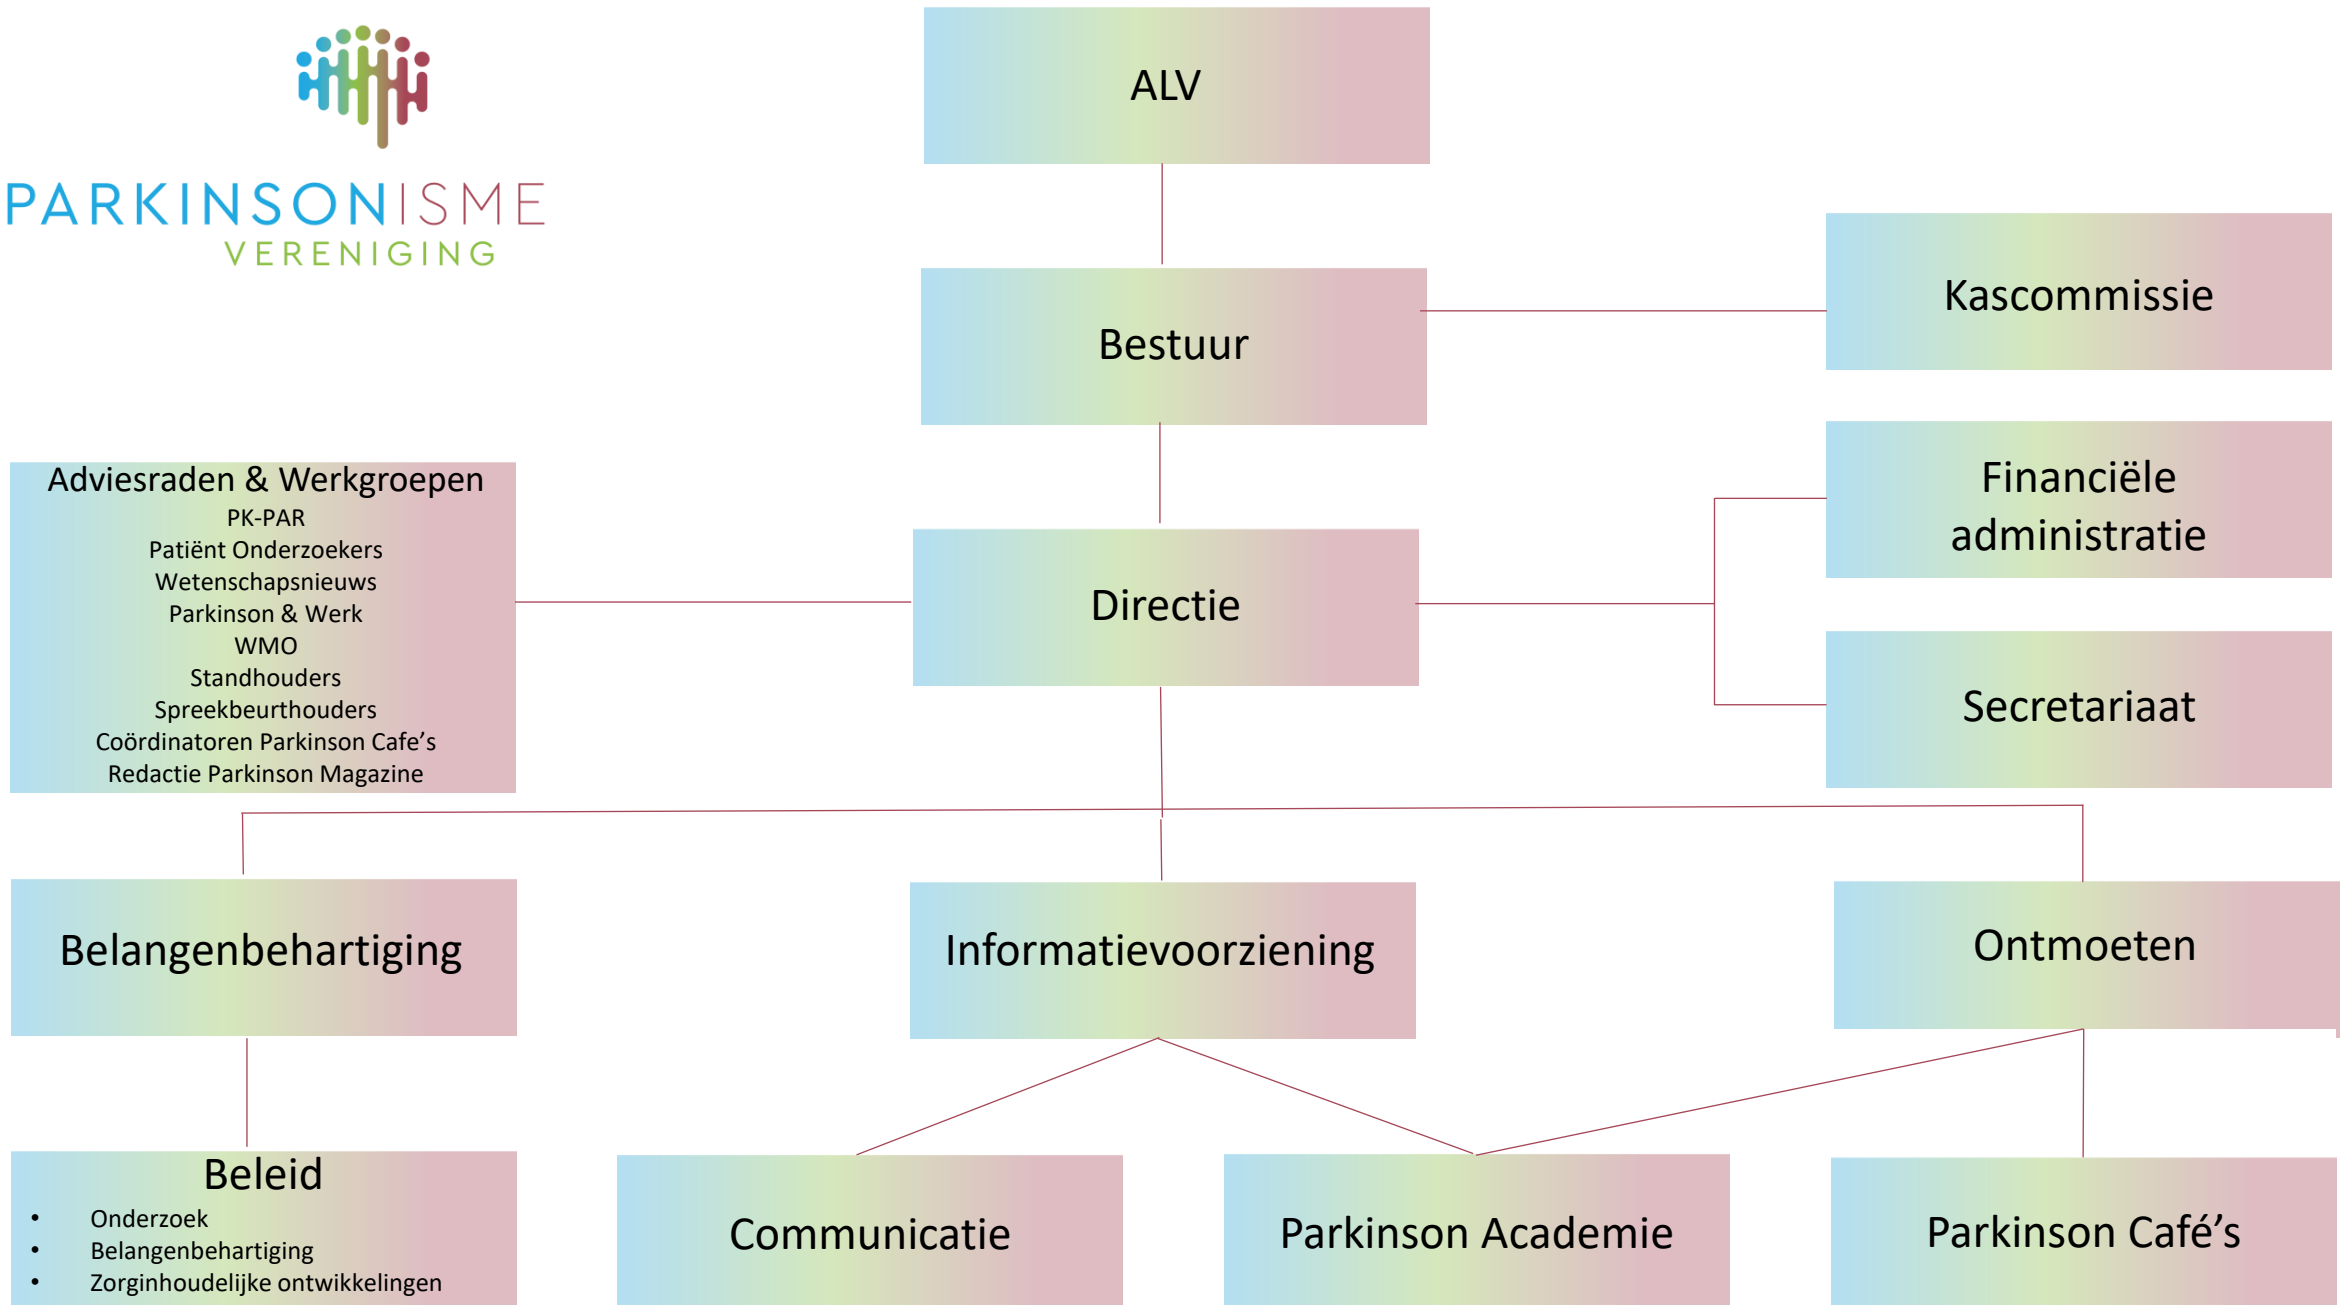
PARKINSONISME
VERENIGING

ALV

Bestuur

Kascommissie

Adviesraden & Werkgroepen
PK-PAR
Patiënt Onderzoekers
Wetenschapsnieuws
Parkinson & Werk
WMO
Standhouders
Spreekbeurthouders
Coördinatoren Parkinson Cafe's
Redactie Parkinson Magazine

Directie

Financiële administratie

Secretariaat

Belangenbehartiging

Informatievoorziening

Ontmoeten

Beleid
- Onderzoek
- Belangenbehartiging
- Zorginhoudelijke ontwikkelingen

Communicatie

Parkinson Academie

Parkinson Café's